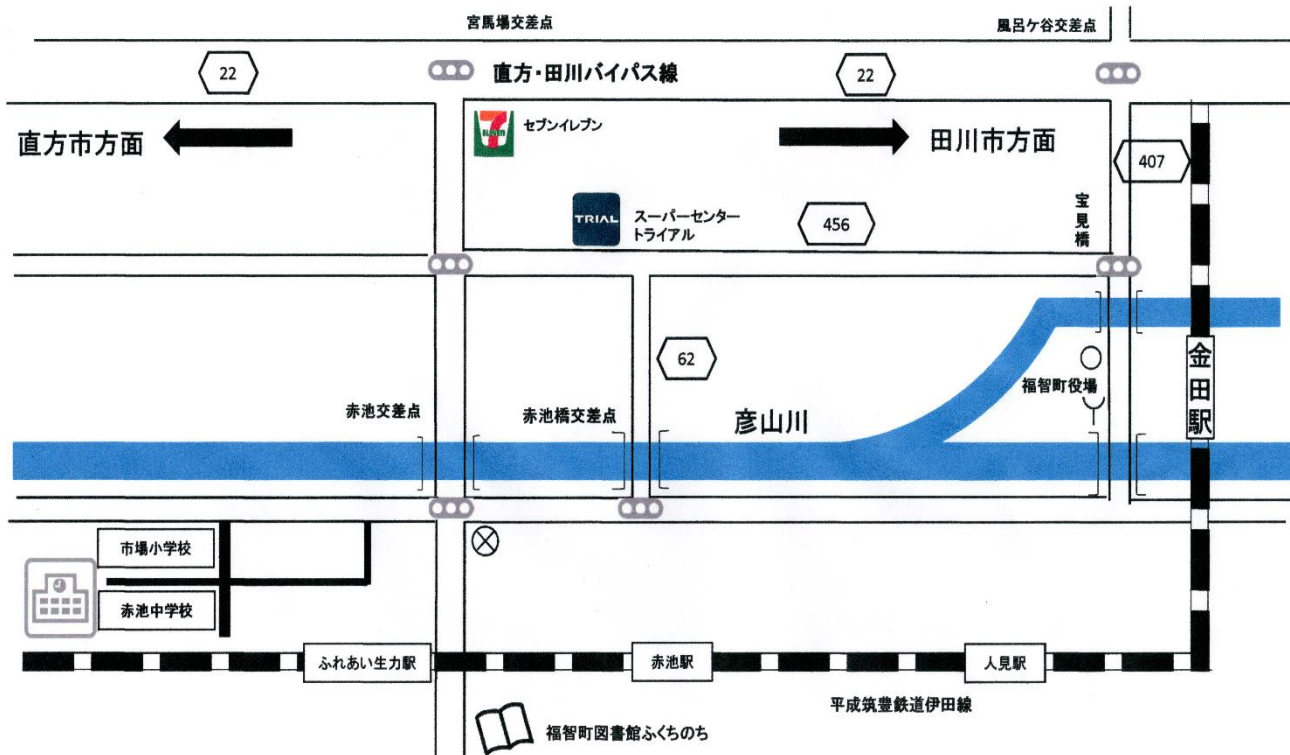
宮馬場交差点

風呂ケ谷交差点

22

直方・田川バイパス線

22

直方市方面

セブンイレブン

田川市方面

407

TRIAL

スーパーセンタートライアル

456

宝見橋

62

福智町役場

赤池交差点

赤池橋交差点

彦山川

金田駅

市場小学校

赤池中学校

ふれあい生力駅

赤池駅

人見駅

平成筑豊鉄道伊田線

福智町図書館ふくちのち